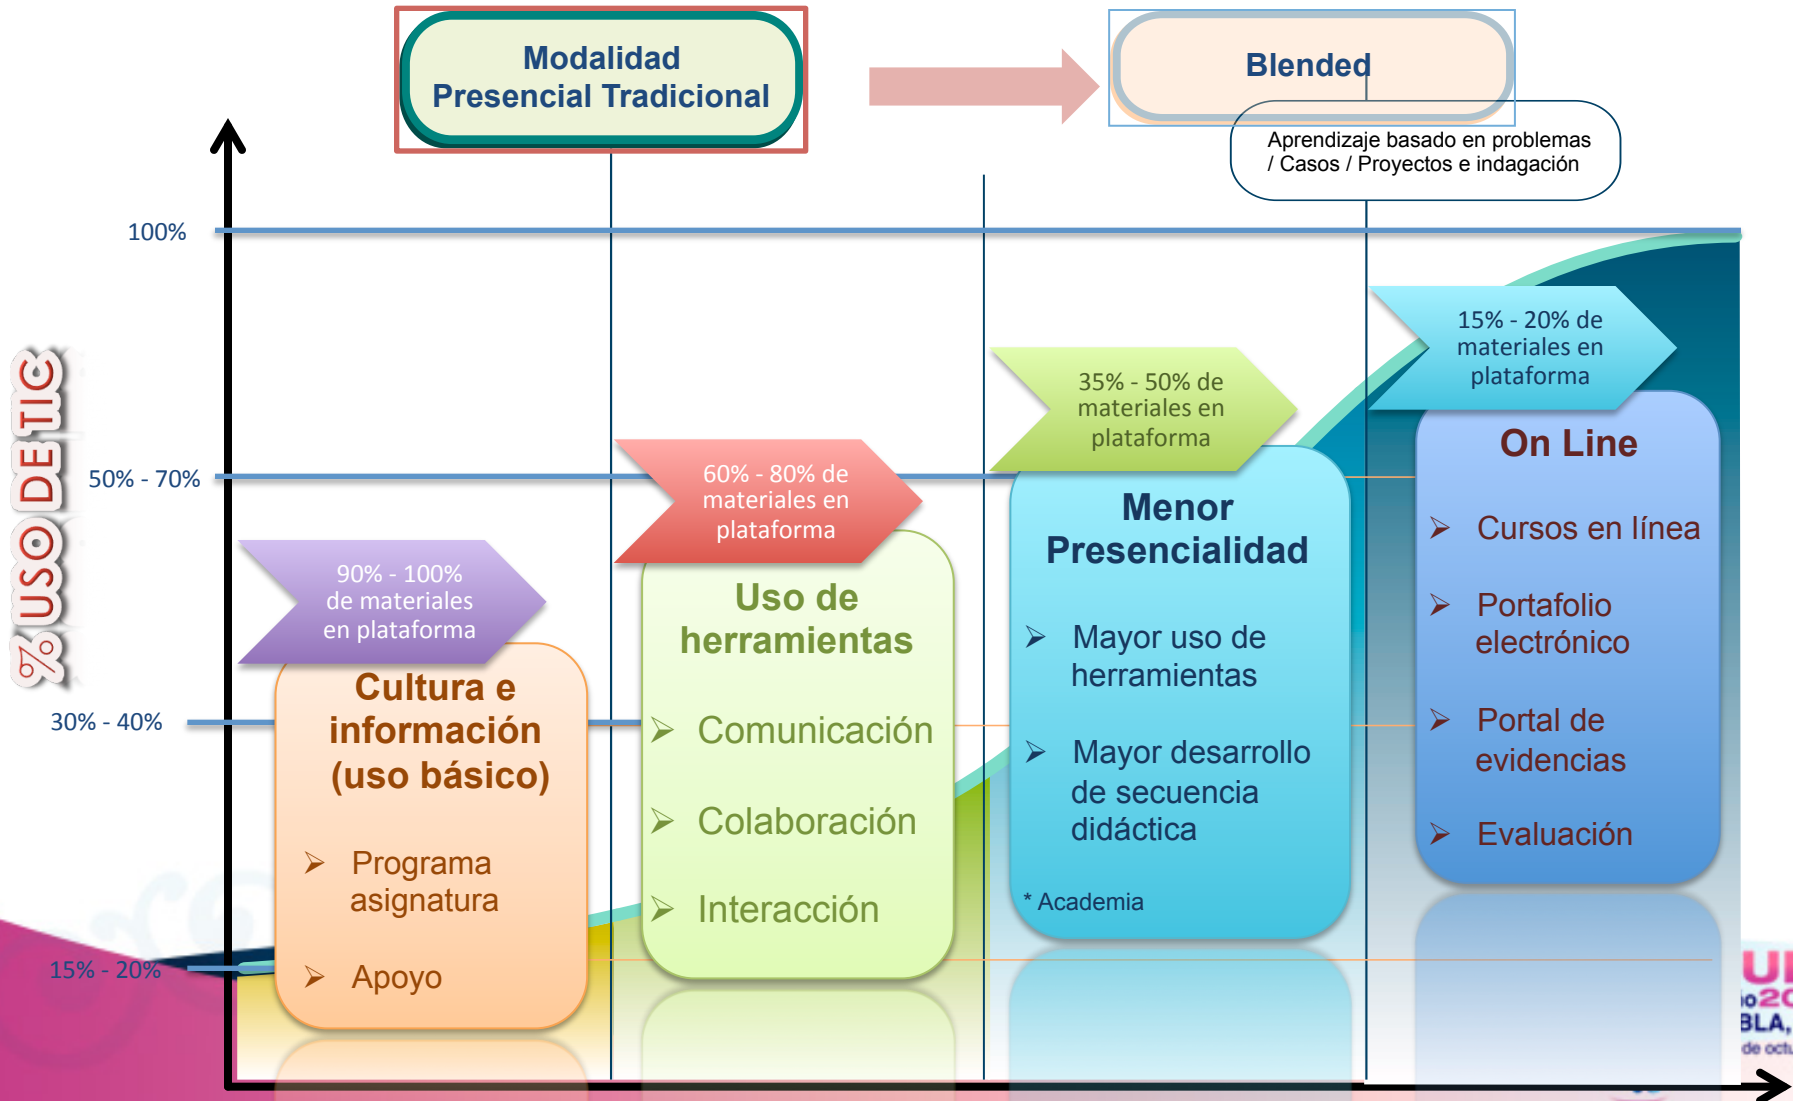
Modalidad Presencial Tradicional

Blended

Aprendizaje basado en problemas / Casos / Proyectos e indagación

% USO DE TIC

100%

50% - 70%

30% - 40%

15% - 20%

90% - 100% de materiales en plataforma

Cultura e información (uso básico)

➢ Programa asignatura

➢ Apoyo

60% - 80% de materiales en plataforma

Uso de herramientas

➢ Comunicación

➢ Colaboración

➢ Interacción

35% - 50% de materiales en plataforma

Menor Presencialidad

➢ Mayor uso de herramientas

➢ Mayor desarrollo de secuencia didáctica

* Academia

15% - 20% de materiales en plataforma

On Line

➢ Cursos en línea

➢ Portafolio electrónico

➢ Portal de evidencias

➢ Evaluación

UI
io20
BLA,
de octu